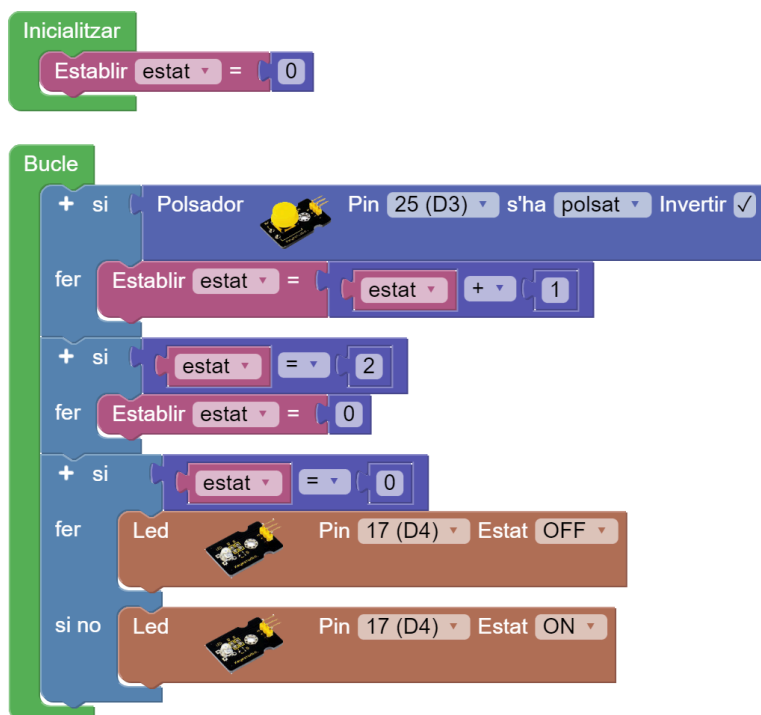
Inicialitzar
Establir estat = 0

Bucle
+ si Polsador Pin 25 (D3) s'ha polsat Invertir ✓
fer Establir estat = estat + 1
+ si estat = 2
fer Establir estat = 0
+ si estat = 0
fer Led Pin 17 (D4) Estat OFF
si no Led Pin 17 (D4) Estat ON